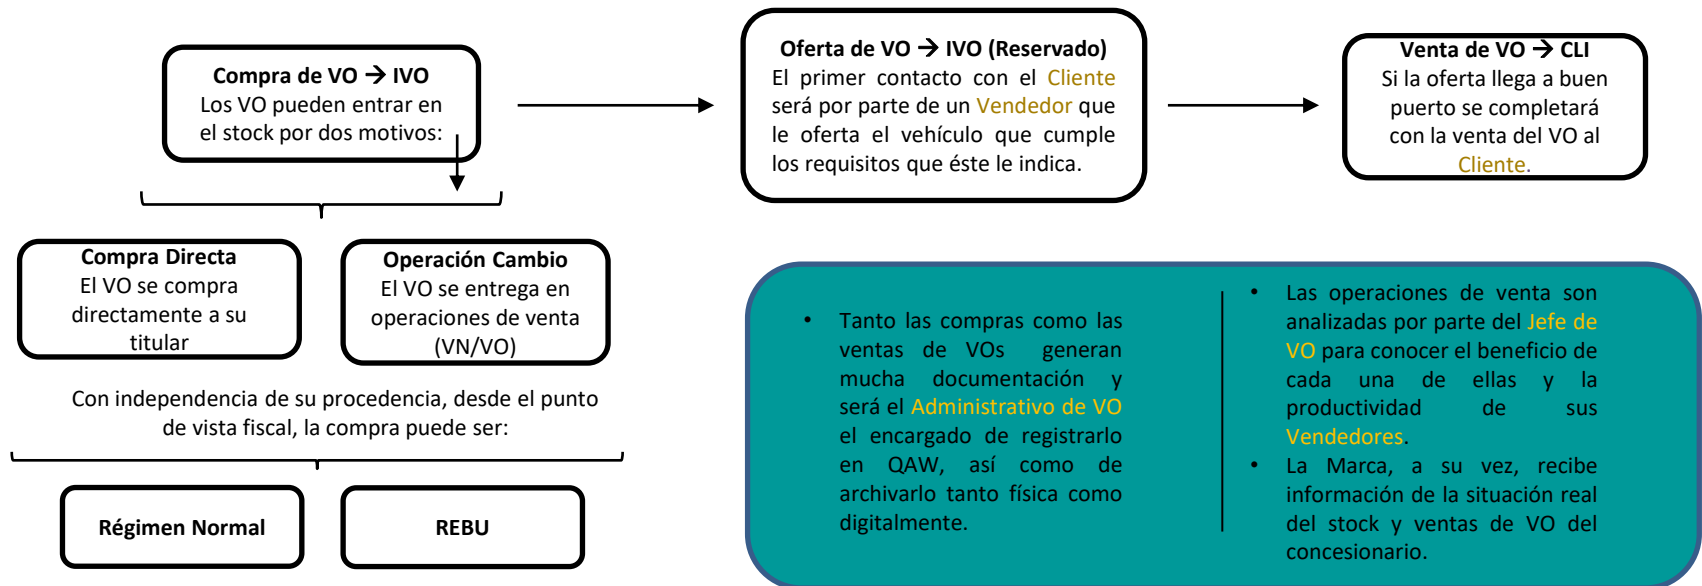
Compra de VO → IVO
Los VO pueden entrar en el stock por dos motivos:

Oferta de VO → IVO (Reservado)
El primer contacto con el Cliente será por parte de un Vendedor que le oferta el vehículo que cumple los requisitos que éste le indica.

Venta de VO → CLI
Si la oferta llega a buen puerto se completará con la venta del VO al Cliente.

Compra Directa
El VO se compra directamente a su titular

Operación Cambio
El VO se entrega en operaciones de venta (VN/VO)

Con independencia de su procedencia, desde el punto de vista fiscal, la compra puede ser:

Régimen Normal

REBU

• Tanto las compras como las ventas de VOs generan mucha documentación y será el Administrativo de VO el encargado de registrarlo en QAW, así como de archivarlo tanto física como digitalmente.

• Las operaciones de venta son analizadas por parte del Jefe de VO para conocer el beneficio de cada una de ellas y la productividad de sus Vendedores.
• La Marca, a su vez, recibe información de la situación real del stock y ventas de VO del concesionario.